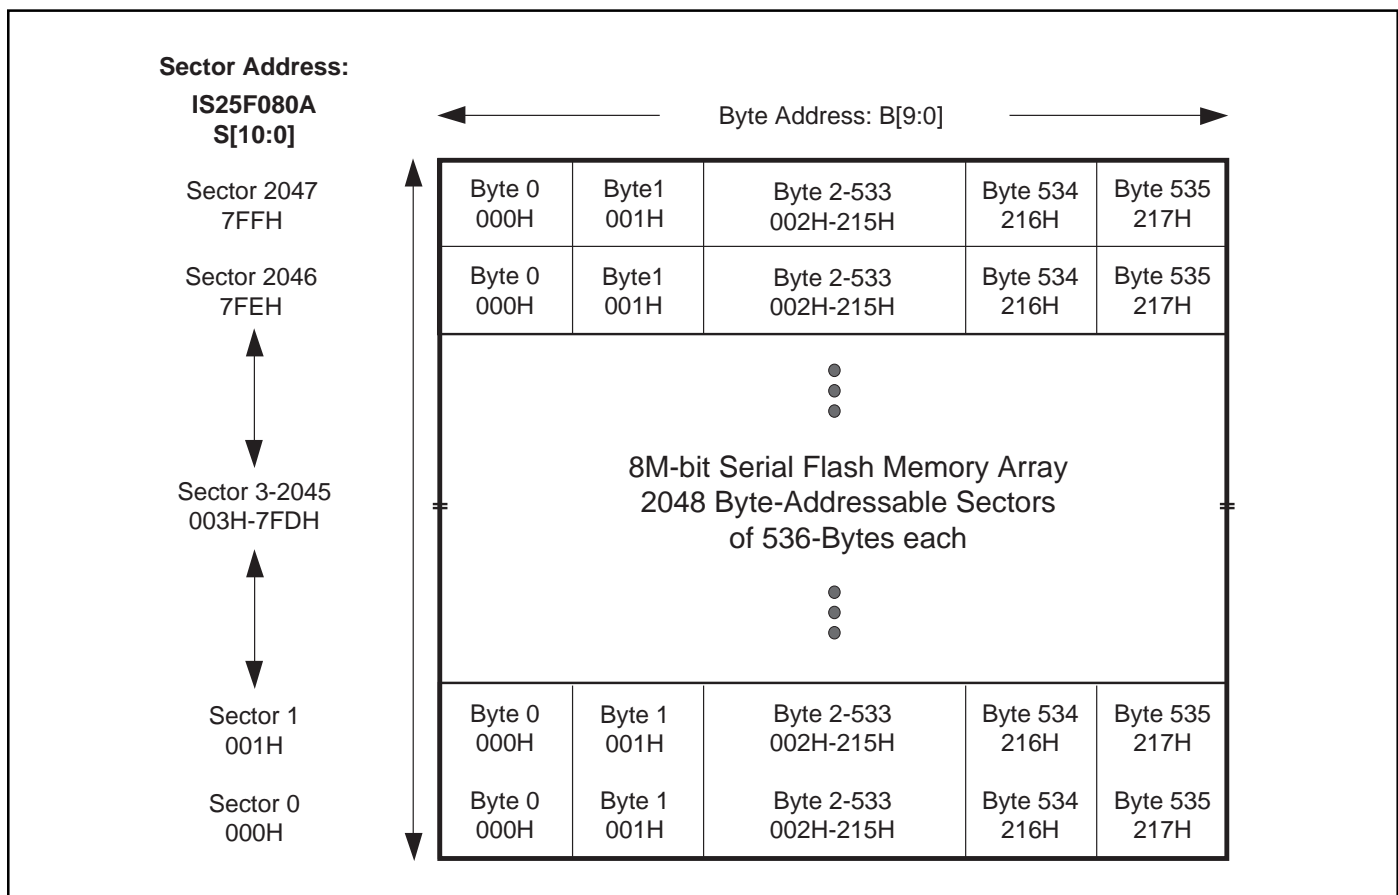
**Sector Address:**
**IS25F080A**
**S[10:0]**

Byte Address: B[9:0]

Sector 2047
7FFH

Sector 2046
7FEH

Sector 3-2045
003H-7FDH

Sector 1
001H

Sector 0
000H

| Byte 0 000H | Byte1 001H | Byte 2-533 002H-215H | Byte 534 216H | Byte 535 217H |
|---|---|---|---|---|
| Byte 0 000H | Byte1 001H | Byte 2-533 002H-215H | Byte 534 216H | Byte 535 217H |

8M-bit Serial Flash Memory Array
2048 Byte-Addressable Sectors
of 536-Bytes each

| Byte 0 000H | Byte 1 001H | Byte 2-533 002H-215H | Byte 534 216H | Byte 535 217H |
|---|---|---|---|---|
| Byte 0 000H | Byte 1 001H | Byte 2-533 002H-215H | Byte 534 216H | Byte 535 217H |